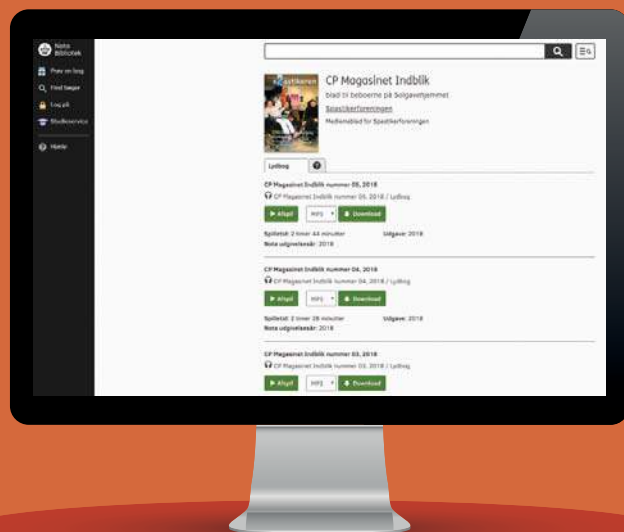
Nota Bibliotek

Prøv en bog

Find bøger

Log på

Studieservice

Hjælp

CP Magasinet Indblik

blad til beboerne på Solgavehjemmet

Spastikerforeningen

Medlemsblad for Spastikerforeningen

Lydbog

CP Magasinet Indblik nummer 05, 2018

CP Magasinet Indblik nummer 05, 2018 / Lydbog

Afspil MP3 Download

Spilletid: 2 timer 44 minutter Udgave: 2018

Nota udgivelsesår: 2018

CP Magasinet Indblik nummer 04, 2018

CP Magasinet Indblik nummer 04, 2018 / Lydbog

Afspil MP3 Download

Spilletid: 2 timer 28 minutter Udgave: 2018

Nota udgivelsesår: 2018

CP Magasinet Indblik nummer 03, 2018

CP Magasinet Indblik nummer 03, 2018 / Lydbog

Afspil MP3 Download